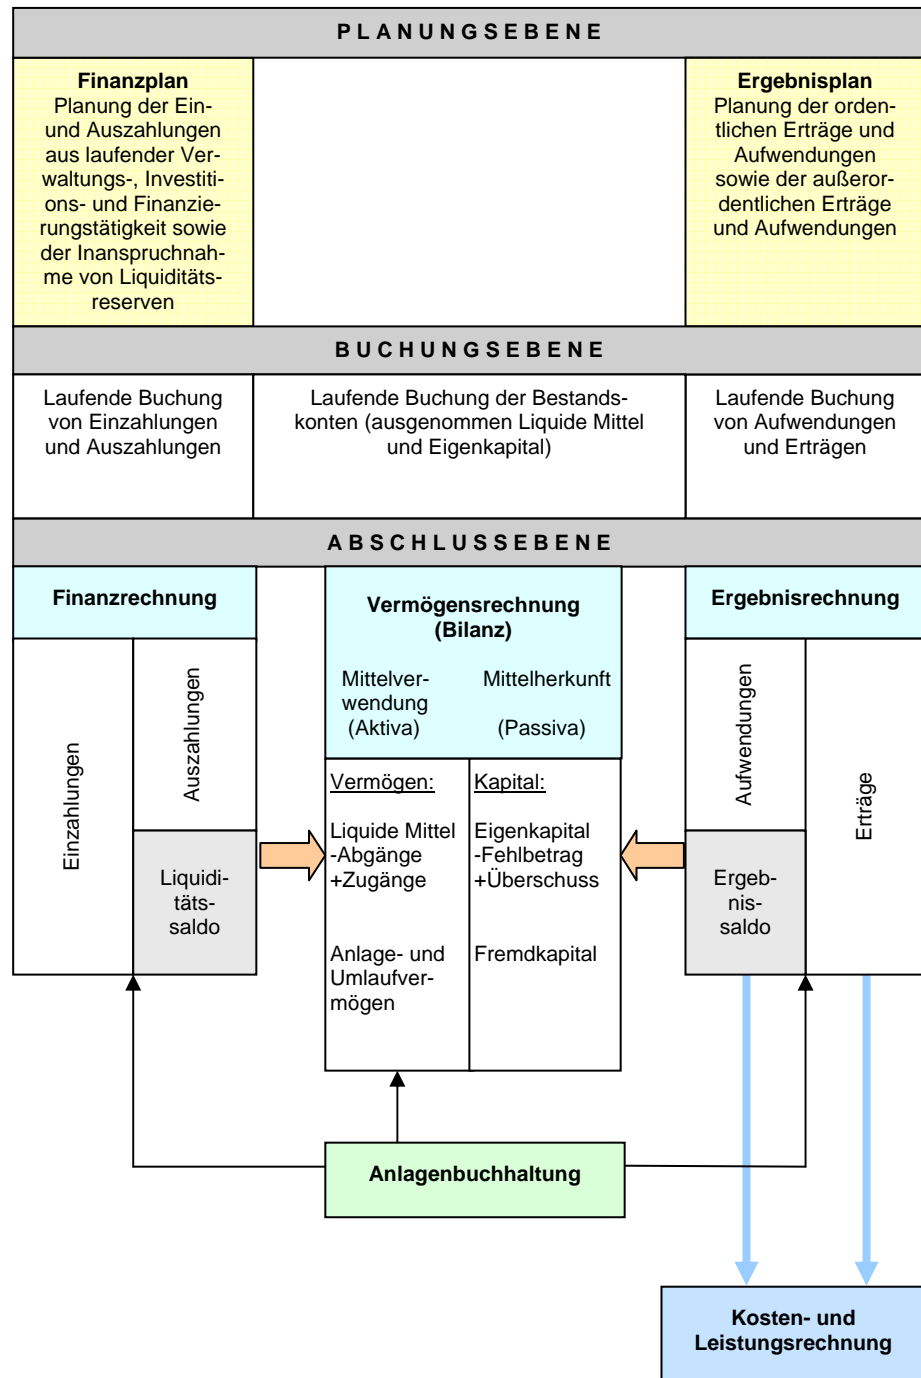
P L A N U N G S E B E N E

**Finanzplan**
Planung der Ein- und Auszahlungen aus laufender Verwaltungs-, Investitions- und Finanzierungstätigkeit sowie der Inanspruchnahme von Liquiditätsreserven

**Ergebnisplan**
Planung der ordentlichen Erträge und Aufwendungen sowie der außerordentlichen Erträge und Aufwendungen

B U C H U N G S E B E N E

Laufende Buchung von Einzahlungen und Auszahlungen

Laufende Buchung der Bestandskonten (ausgenommen Liquide Mittel und Eigenkapital)

Laufende Buchung von Aufwendungen und Erträgen

A B S C H L U S S E B E N E

**Finanzrechnung**

Einzahlungen

Auszahlungen

Liquiditätssaldo

**Vermögensrechnung (Bilanz)**

Mittelverwendung (Aktiva)

Mittelherkunft (Passiva)

Vermögen:

Liquide Mittel -Abgänge +Zugänge

Anlage- und Umlaufvermögen

Kapital:

Eigenkapital -Fehlbetrag +Überschuss

Fremdkapital

**Ergebnisrechnung**

Aufwendungen

Erträge

Ergebnissaldo

**Anlagenbuchhaltung**

**Kosten- und Leistungsrechnung**